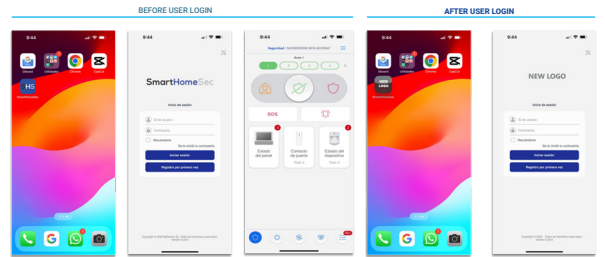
BEFORE USER LOGIN

AFTER USER LOGIN

9:44

Gmail

Utilidades

Chrome

CapCut

HS

SmartHomeSec

9:44

SmartHomeSec

Inicio de sesión

Email usuario

Contraseña

Recordarme

Se te olvidó la contraseña

Iniciar sesión

Registro por primera vez

Copyright © SmartHomeSec Inc. Todos los derechos reservados.

9:44

Seguridad

Área 1

SOS

Estado del panel

Contacto de puerta

Estado del dispositivo

9:44

Gmail

Utilidades

Chrome

CapCut

NEW LOGO

9:44

NEW LOGO

Inicio de sesión

Email usuario

Contraseña

Recordarme

Se te olvidó la contraseña

Iniciar sesión

Registro por primera vez